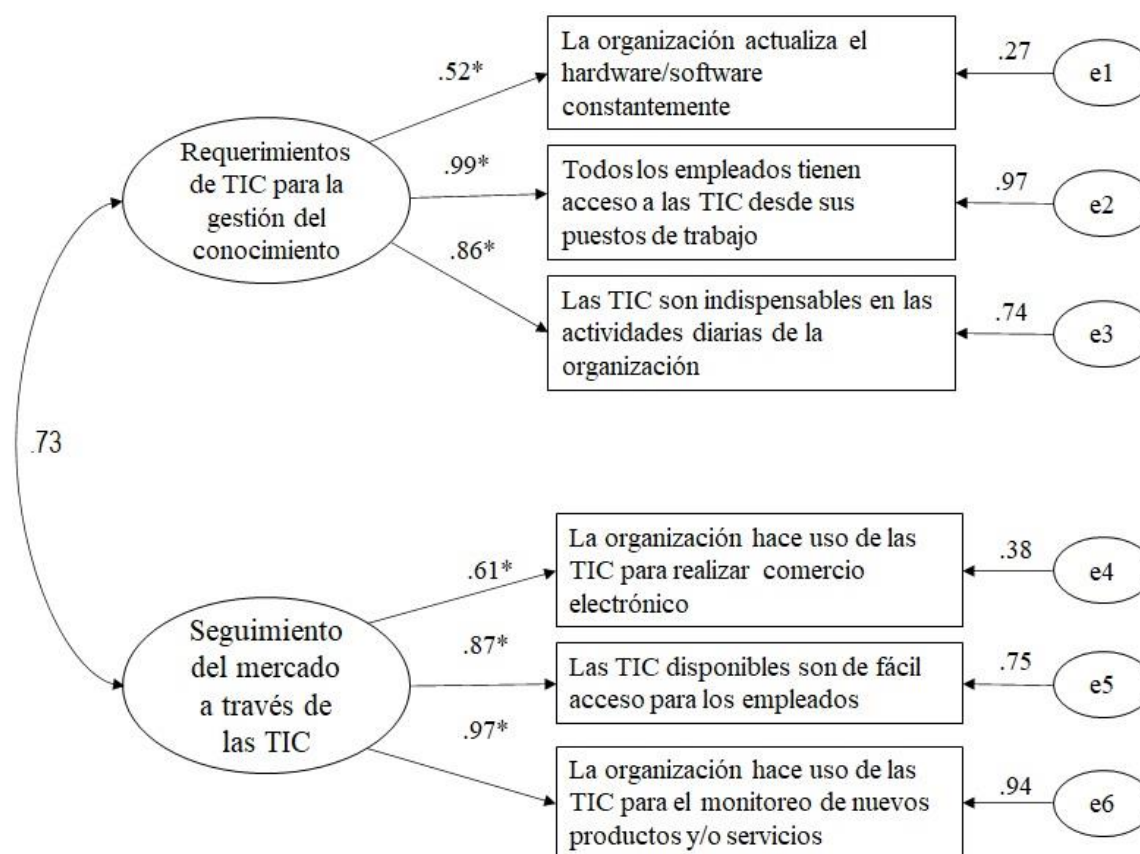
Requerimientos de TIC para la gestión del conocimiento

.52*

La organización actualiza el hardware/software constantemente

.27

e1

.99*

Todos los empleados tienen acceso a las TIC desde sus puestos de trabajo

.97

e2

.86*

Las TIC son indispensables en las actividades diarias de la organización

.74

e3

.73

Seguimiento del mercado a través de las TIC

.61*

La organización hace uso de las TIC para realizar comercio electrónico

.38

e4

.87*

Las TIC disponibles son de fácil acceso para los empleados

.75

e5

.97*

La organización hace uso de las TIC para el monitoreo de nuevos productos y/o servicios

.94

e6